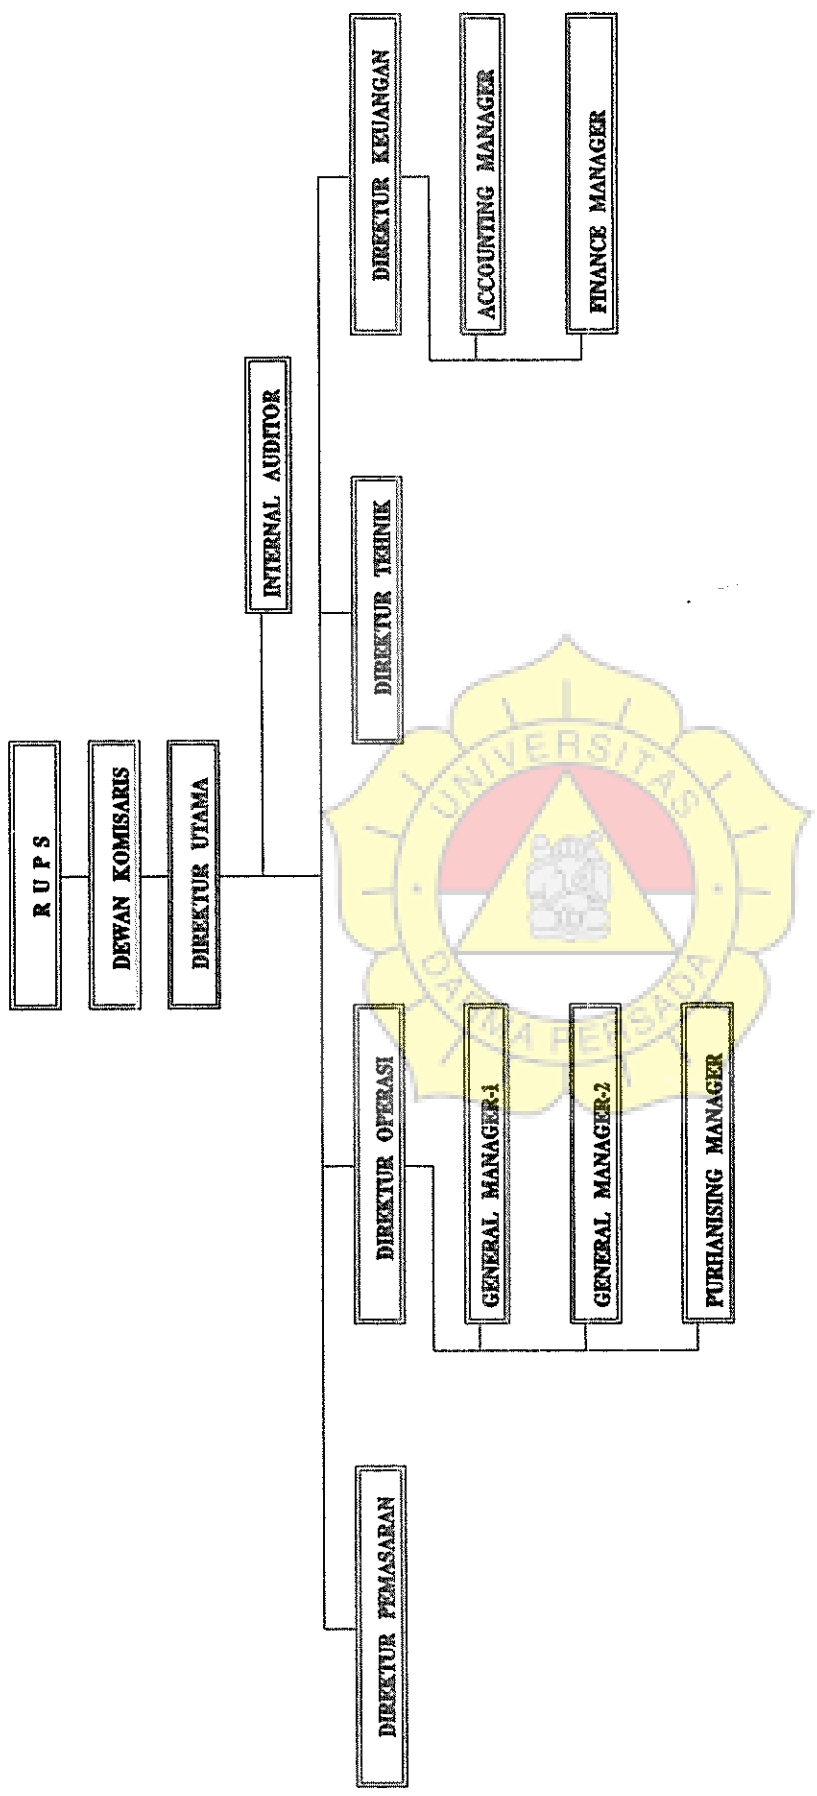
R U P S

DEWAN KOMISARIS

DIREKTUR UTAMA

INTERNAL AUDITOR

DIREKTUR PEMASARAN

DIREKTUR OPERASI

GENERAL MANAGER-1

GENERAL MANAGER-2

PURHANISING MANAGER

DIREKTUR TEKNIK

DIREKTUR KEUANGAN

ACCOUNTING MANAGER

FINANCE MANAGER

UNIVERSITAS DARMA PERSADA